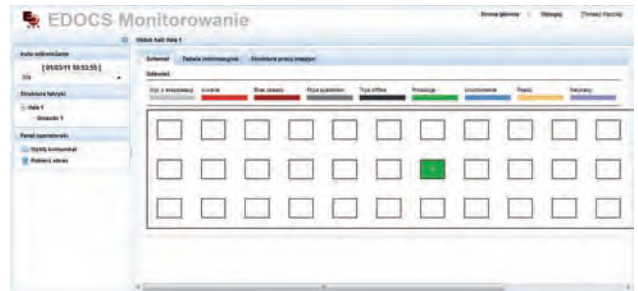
EDOCS Monitorowanie

Strona główna | Wyloguj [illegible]

Auto odświeżanie
[01/03/11 10:53:55]

Struktura fabryki
Hala 1
Gniazdo 1

Panel operatorski
Wyślij komunikat
Pobierz obraz

Widok hali: Hala 1

Schemat | Tabela informacyjna | Struktura pracy maszyn

Odświeżaj

Brak z maszyną | Awaria | Brak obsady | Poza systemem | Tryb offline | Produkcja | Uruchomienie | Przerwa | Nieznany